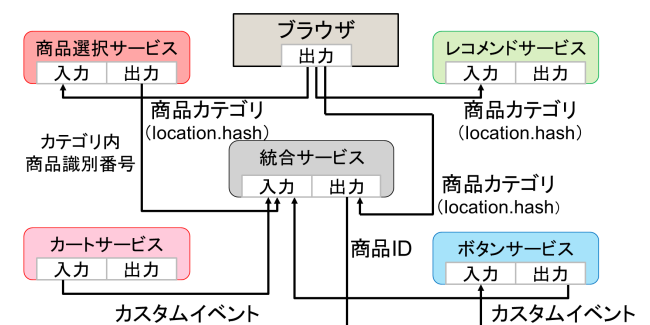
ブラウザ
出力

商品選択サービス
入力 出力

レコメンドサービス
入力 出力

商品カテゴリ
(location.hash)

商品カテゴリ
(location.hash)

カテゴリ内
商品識別番号

統合サービス
入力 出力

商品カテゴリ
(location.hash)

カートサービス
入力 出力

商品ID

ボタンサービス
入力 出力

カスタムイベント

カスタムイベント